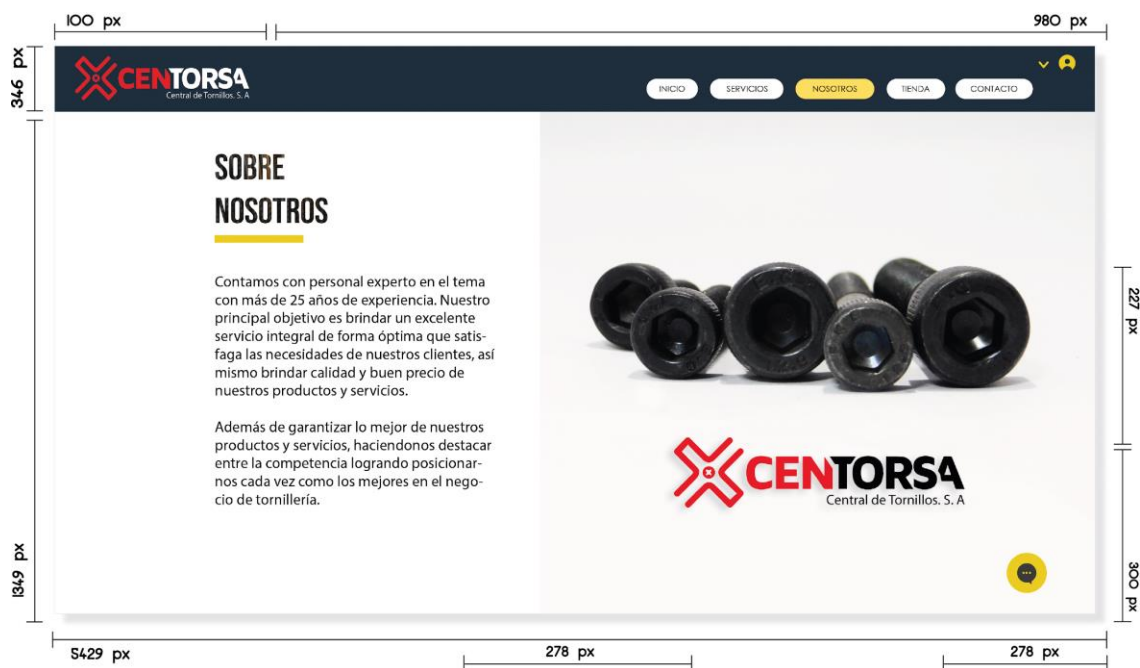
100 px
980 px
346 px
CENTORSA
Central de Tornillos. S. A
INICIO
SERVICIOS
NOSOTROS
TIENDA
CONTACTO

SOBRE
NOSOTROS

Contamos con personal experto en el tema con más de 25 años de experiencia. Nuestro principal objetivo es brindar un excelente servicio integral de forma óptima que satisfaga las necesidades de nuestros clientes, así mismo brindar calidad y buen precio de nuestros productos y servicios.

Además de garantizar lo mejor de nuestros productos y servicios, haciendonos destacar entre la competencia logrando posicionarnos cada vez como los mejores en el negocio de tornillería.

CENTORSA
Central de Tornillos. S. A
227 px
300 px
1349 px
5429 px
278 px
278 px